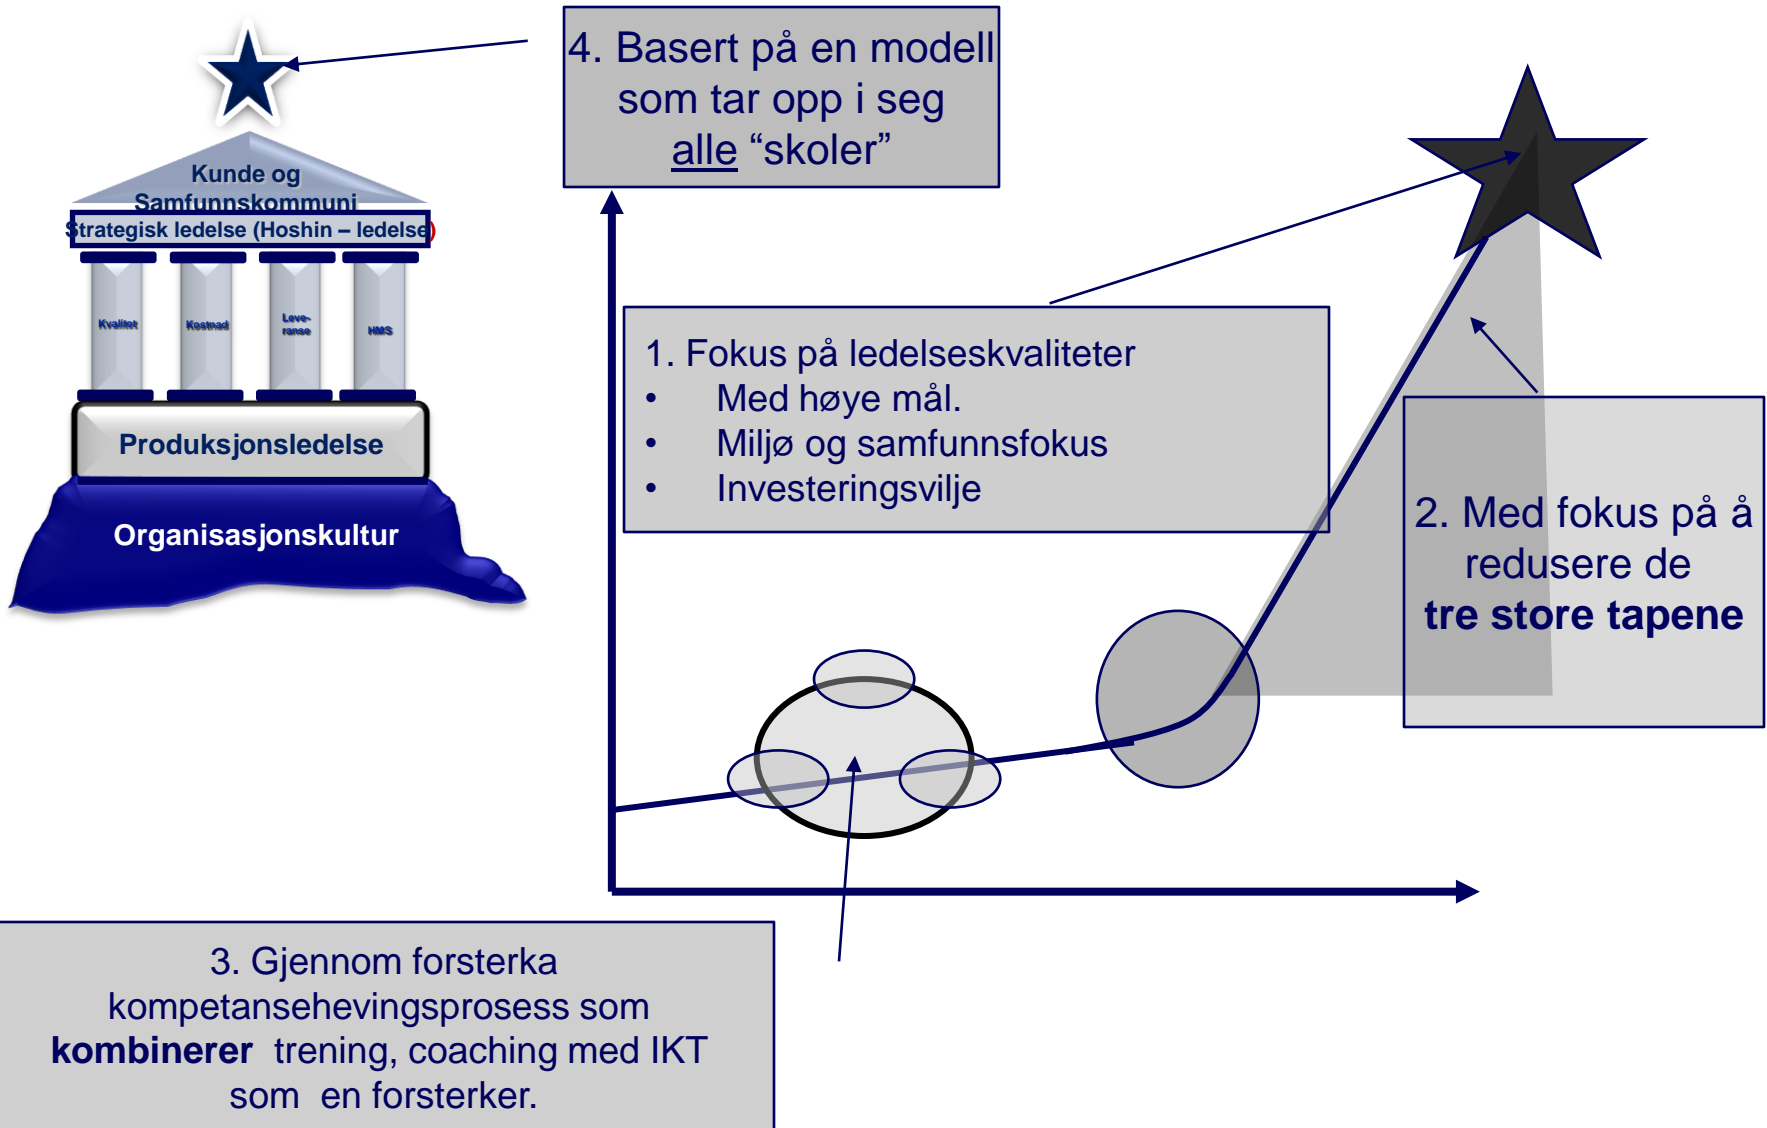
Kunde og Samfunnskommuni

Strategisk ledelse (Hoshin – ledelse)

Kvalitet

Kostnad

Leveranse

HMS

Produksjonsledelse

Organisasjonskultur

4. Basert på en modell som tar opp i seg alle “skoler”

1. Fokus på ledelseskvaliteter
• Med høye mål.
• Miljø og samfunnsfokus
• Investeringsvilje

2. Med fokus på å redusere de **tre store tapene**

3. Gjennom forsterka kompetansehevingsprosess som **kombinerer** trening, coaching med IKT som en forsterker.